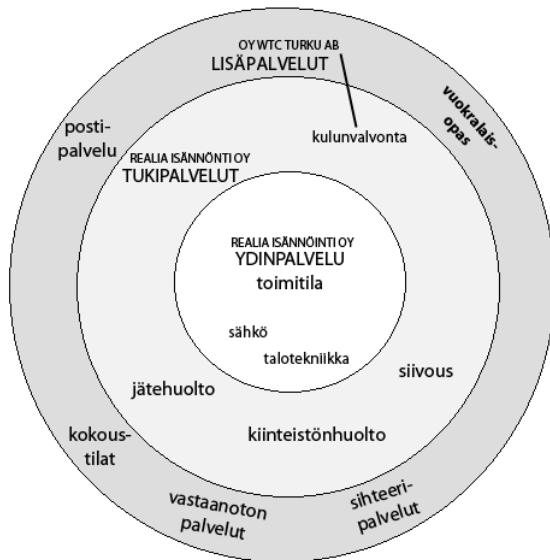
OY WTC TURKU AB
LISÄPALVELUT

vuokralaisopas

postipalvelu

kulunvalvonta

REALIA ISÄNNÖINTI OY
TUKIPALVELUT

REALIA ISÄNNÖINTI OY
YDINPALVELU
toimitila

sähkö

talotekniikka

siivous

jätehuolto

kiinteistönhuolto

kokoustilat

vastaanoton palvelut

sihteeripalvelut